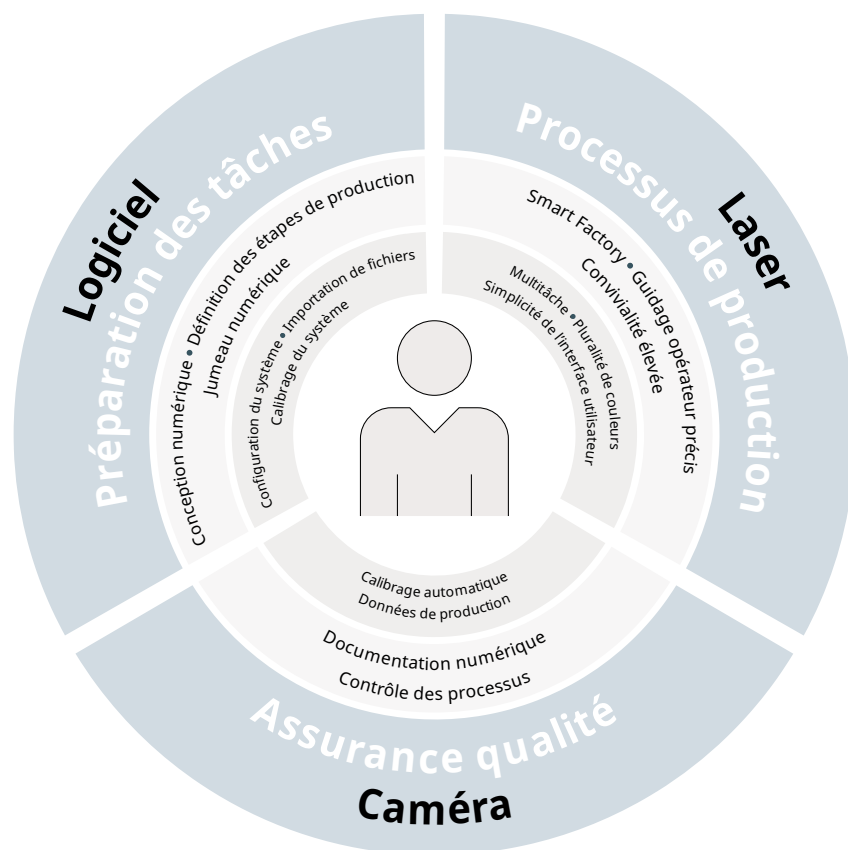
Logiciel
Préparation des tâches
Conception numérique • Définition des étapes de production
Jumeau numérique
Configuration du système • Importation de fichiers
Calibrage du système

Laser
Processus de production
Smart Factory • Guidage opérateur précis
Convivialité élevée
Multitâche • Pluralité de couleurs
Simplicité de l'interface utilisateur

Calibrage automatique
Données de production
Documentation numérique
Contrôle des processus
Assurance qualité
Caméra